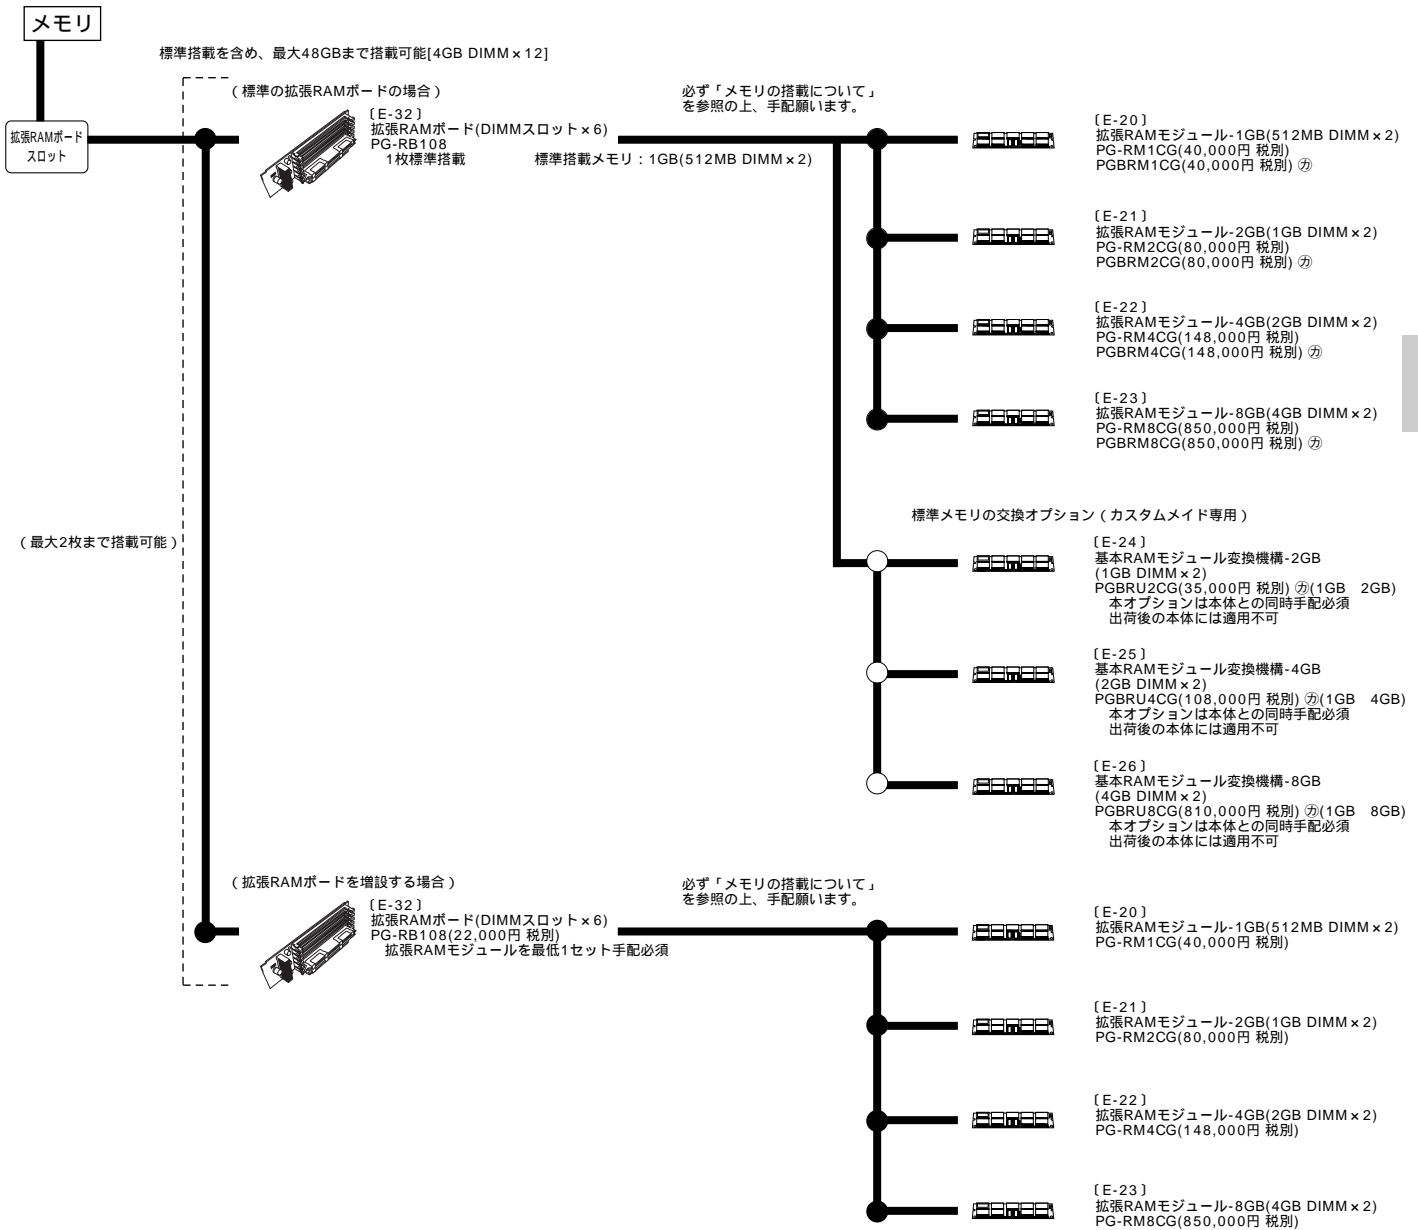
メモリ

標準搭載を含め、最大48GBまで搭載可能[4GB DIMM×12]

拡張RAMボード
スロット

（標準の拡張RAMボードの場合）

〔E-32〕
拡張RAMボード(DIMMスロット×6)
PG-RB108
1枚標準搭載

必ず「メモリの搭載について」
を参照の上、手配願います。

標準搭載メモリ：1GB(512MB DIMM×2)

〔E-20〕
拡張RAMモジュール-1GB(512MB DIMM×2)
PG-RM1CG(40,000円 税別)
PGBRM1CG(40,000円 税別) ㋕

〔E-21〕
拡張RAMモジュール-2GB(1GB DIMM×2)
PG-RM2CG(80,000円 税別)
PGBRM2CG(80,000円 税別) ㋕

〔E-22〕
拡張RAMモジュール-4GB(2GB DIMM×2)
PG-RM4CG(148,000円 税別)
PGBRM4CG(148,000円 税別) ㋕

〔E-23〕
拡張RAMモジュール-8GB(4GB DIMM×2)
PG-RM8CG(850,000円 税別)
PGBRM8CG(850,000円 税別) ㋕

標準メモリの交換オプション（カスタムメイド専用）

（最大2枚まで搭載可能）

〔E-24〕
基本RAMモジュール変換機構-2GB
(1GB DIMM×2)
PGBRU2CG(35,000円 税別) ㋕(1GB 2GB)
本オプションは本体との同時手配必須
出荷後の本体には適用不可

〔E-25〕
基本RAMモジュール変換機構-4GB
(2GB DIMM×2)
PGBRU4CG(108,000円 税別) ㋕(1GB 4GB)
本オプションは本体との同時手配必須
出荷後の本体には適用不可

〔E-26〕
基本RAMモジュール変換機構-8GB
(4GB DIMM×2)
PGBRU8CG(810,000円 税別) ㋕(1GB 8GB)
本オプションは本体との同時手配必須
出荷後の本体には適用不可

（拡張RAMボードを増設する場合）

〔E-32〕
拡張RAMボード(DIMMスロット×6)
PG-RB108(22,000円 税別)
拡張RAMモジュールを最低1セット手配必須

必ず「メモリの搭載について」
を参照の上、手配願います。

〔E-20〕
拡張RAMモジュール-1GB(512MB DIMM×2)
PG-RM1CG(40,000円 税別)

〔E-21〕
拡張RAMモジュール-2GB(1GB DIMM×2)
PG-RM2CG(80,000円 税別)

〔E-22〕
拡張RAMモジュール-4GB(2GB DIMM×2)
PG-RM4CG(148,000円 税別)

〔E-23〕
拡張RAMモジュール-8GB(4GB DIMM×2)
PG-RM8CG(850,000円 税別)